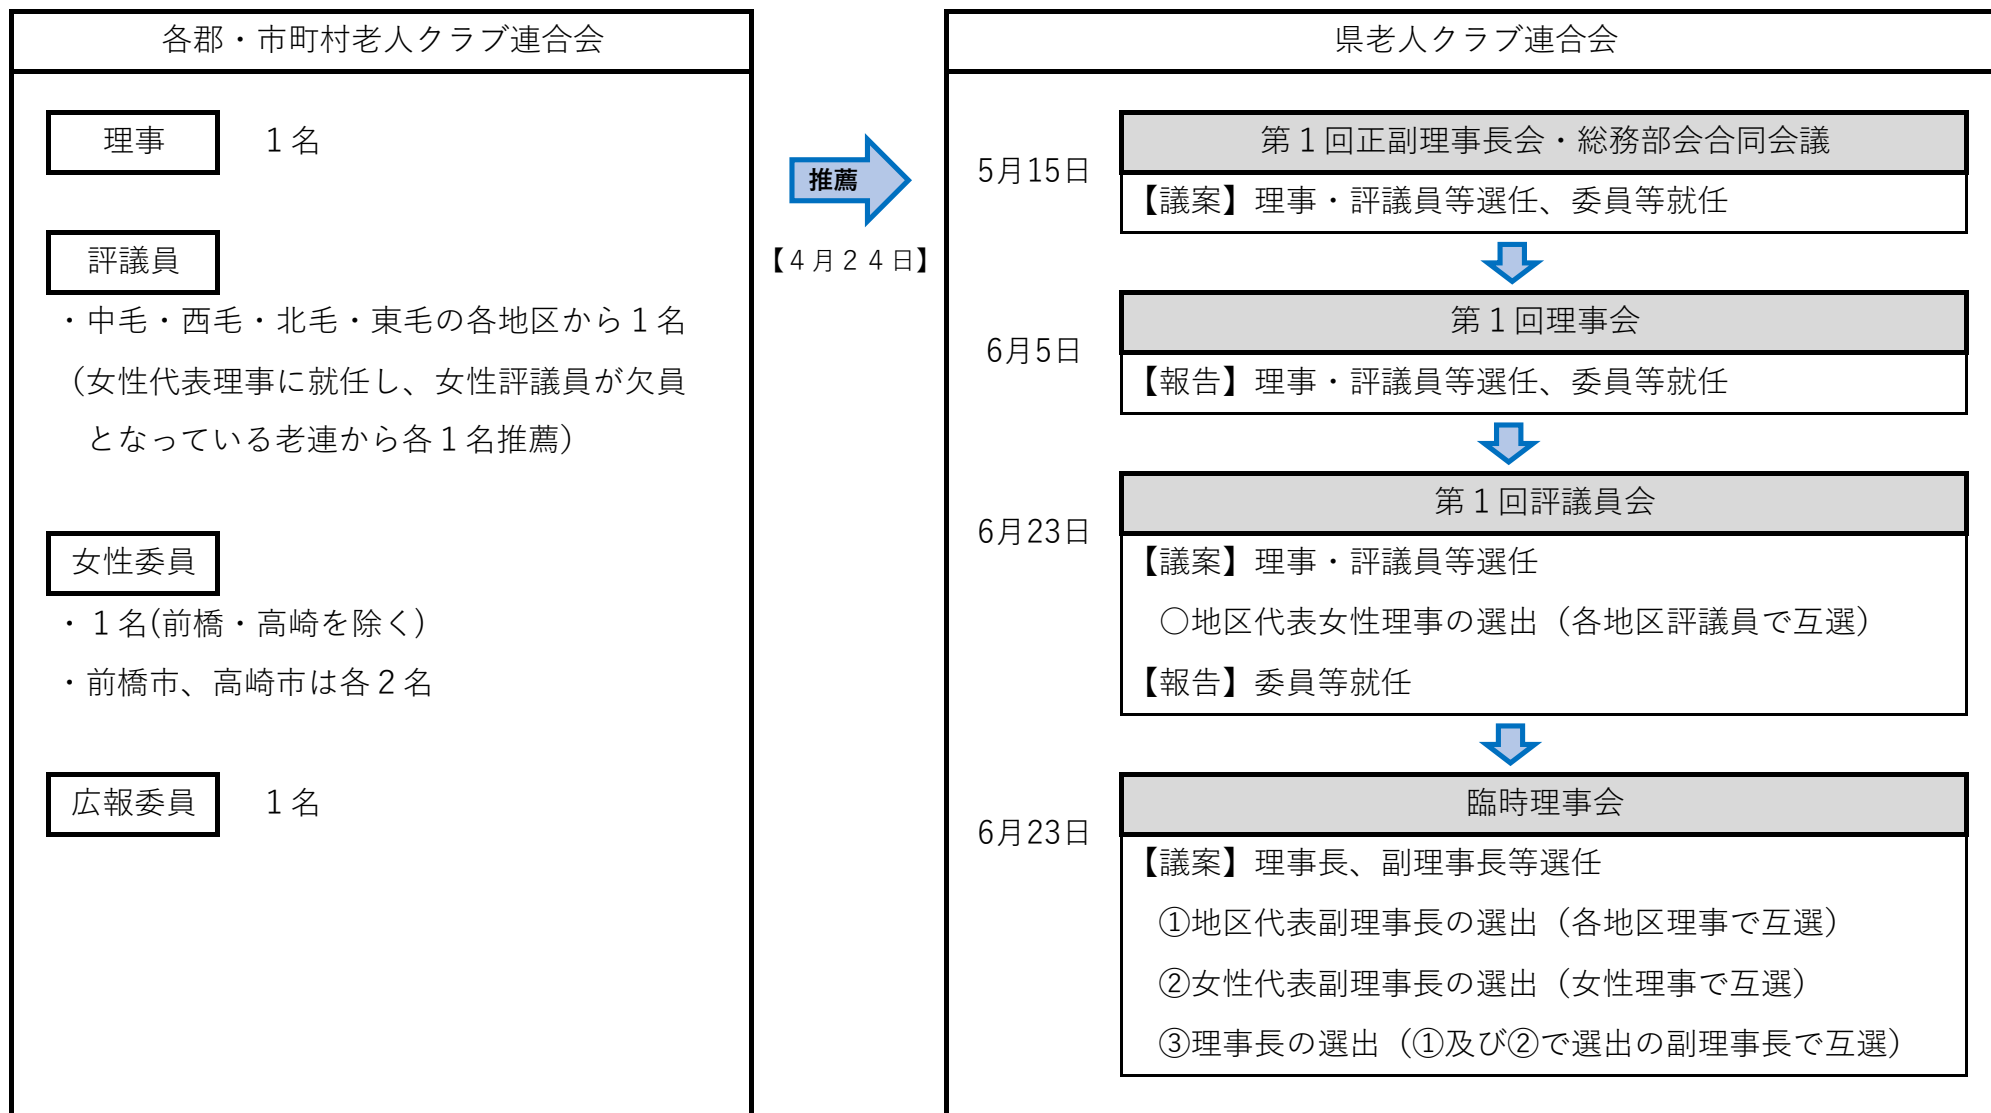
各郡・市町村老人クラブ連合会

理事　１名

評議員

・中毛・西毛・北毛・東毛の各地区から１名（女性代表理事に就任し、女性評議員が欠員となっている老連から各１名推薦）

女性委員

・１名(前橋・高崎を除く)

・前橋市、高崎市は各２名

広報委員　１名

推薦

【４月２４日】

県老人クラブ連合会

5月15日

第１回正副理事長会・総務部会合同会議

【議案】理事・評議員等選任、委員等就任

6月5日

第１回理事会

【報告】理事・評議員等選任、委員等就任

6月23日

第１回評議員会

【議案】理事・評議員等選任

○地区代表女性理事の選出（各地区評議員で互選）

【報告】委員等就任

6月23日

臨時理事会

【議案】理事長、副理事長等選任

①地区代表副理事長の選出（各地区理事で互選）

②女性代表副理事長の選出（女性理事で互選）

③理事長の選出（①及び②で選出の副理事長で互選）